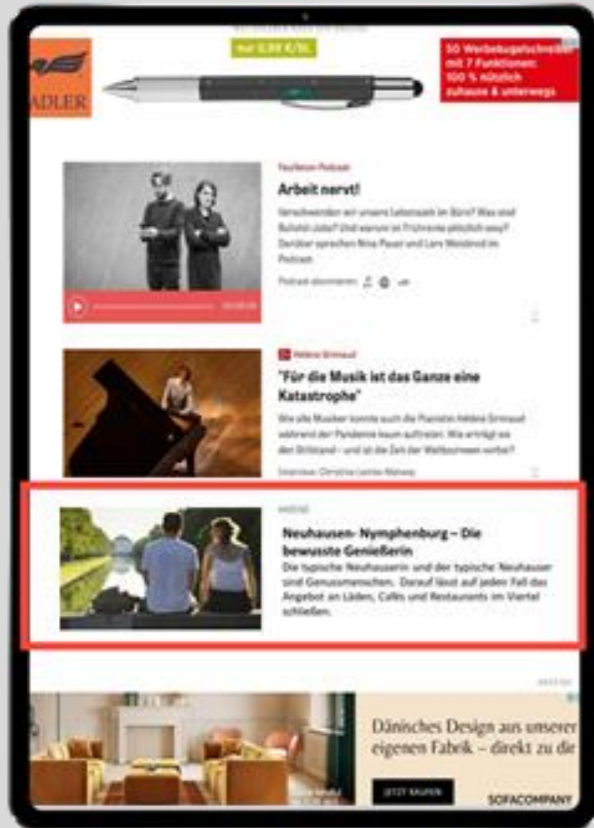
ADLER

nur 0,99 €/St.

50 Werbekugelschreiber mit 7 Funktionen: 100 % nützlich zuhause & unterwegs

Feuilleton-Podcast

Arbeit nervt!

Verschwenden wir unsere Lebenszeit im Büro? Was sind Bullshit-Jobs? Und warum ist Frührente plötzlich sexy? Darüber sprechen Nina Pauer und Lars Weisbrod im Podcast.

Podcast abonnieren

Hélène Grimaud

"Für die Musik ist das Ganze eine Katastrophe"

Wie alle Musiker konnte auch die Pianistin Hélène Grimaud während der Pandemie kaum auftreten. Wie erträgt sie den Stillstand – und ist die Zeit der Welttourneen vorbei?

Interview: Christine Lemke-Matwey

ANZEIGE

Neuhausen- Nymphenburg – Die bewusste Genießerin

Die typische Neuhauserin und der typische Neuhauser sind Genussmenschen. Darauf lässt auf jeden Fall das Angebot an Läden, Cafés und Restaurants im Viertel schließen.

ANZEIGE

Dänisches Design aus unserer eigenen Fabrik – direkt zu dir

JETZT KAUFEN

SOFACOMPANY